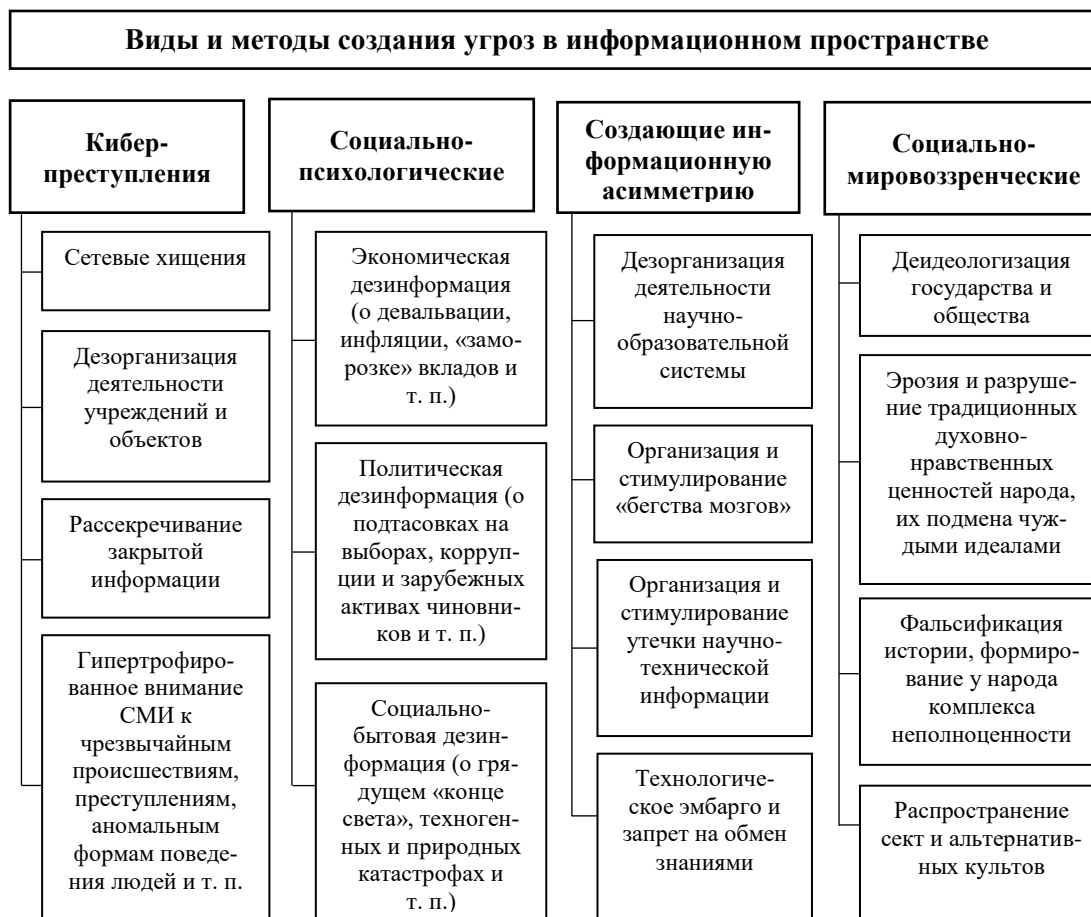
Виды и методы создания угроз в информационном пространстве

Киберпреступления

Сетевые хищения

Дезорганизация деятельности учреждений и объектов

Рассекречивание закрытой информации

Гипертрофированное внимание СМИ к чрезвычайным происшествиям, преступлениям, аномальным формам поведения людей и т. п.

Социально-психологические

Экономическая дезинформация (о девальвации, инфляции, «заморозке» вкладов и т. п.)

Политическая дезинформация (о подтасовках на выборах, коррупции и зарубежных активах чиновников и т. п.)

Социально-бытовая дезинформация (о грядущем «конце света», техногенных и природных катастрофах и т. п.)

Создающие информационную асимметрию

Дезорганизация деятельности научно-образовательной системы

Организация и стимулирование «бегства мозгов»

Организация и стимулирование утечки научно-технической информации

Технологическое эмбарго и запрет на обмен знаниями

Социально-мировоззренческие

Деидеологизация государства и общества

Эрозия и разрушение традиционных духовно-нравственных ценностей народа, их подмена чуждыми идеалами

Фальсификация истории, формирование у народа комплекса неполноценности

Распространение сект и альтернативных культов